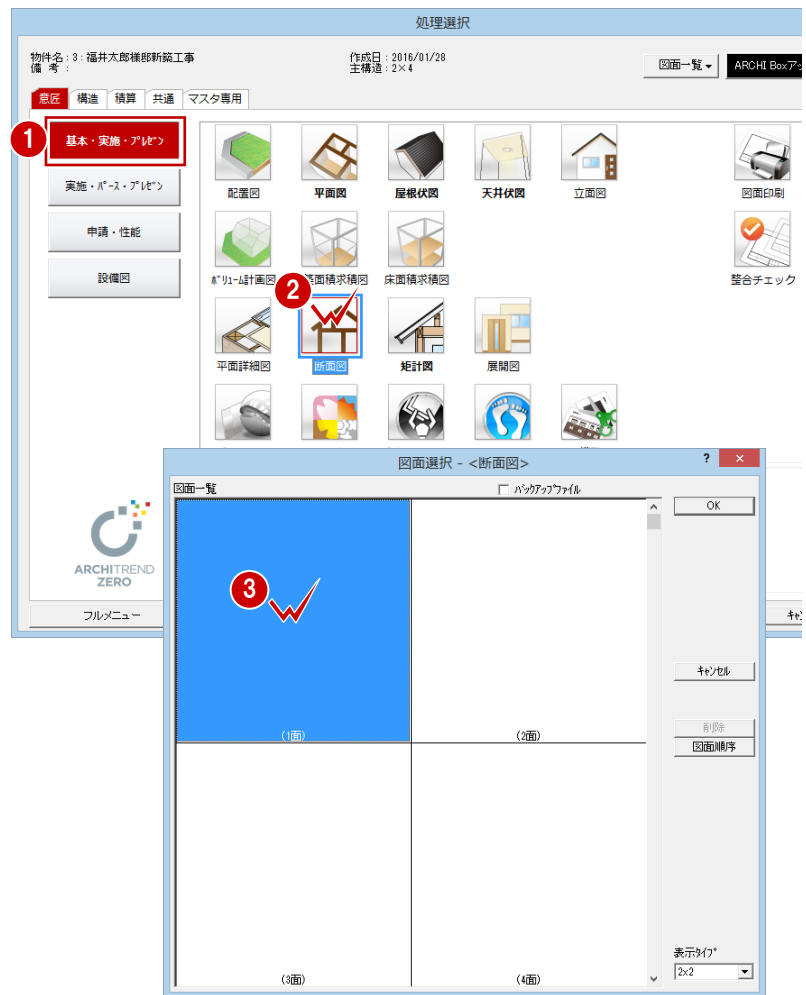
処理選択

物件名：3：福井太郎様邸新築工事
備　考：

作成日：2016/01/28
主構造：2×4

図面一覧
ARCHI Boxア

意匠 構造 積算 共通 マスタ専用

1
基本・実施・プレゼン
実施・パース・プレゼン
申請・性能
設備図

配置図
平面図
屋根伏図
天井伏図
立面図
図面印刷
ボリューム計画図
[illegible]等面積求積図
床面積求積図
整合チェック
2
平面詳細図
断面図
矩計図
展開図

ARCHITREND ZERO

フルメニュー
キャ

図面選択 - <断面図>
?
図面一覧
バックアップファイル
OK
3
キャンセル
削除
図面順序
(1面)
(2面)
(3面)
(4面)
表示タイプ
2×2